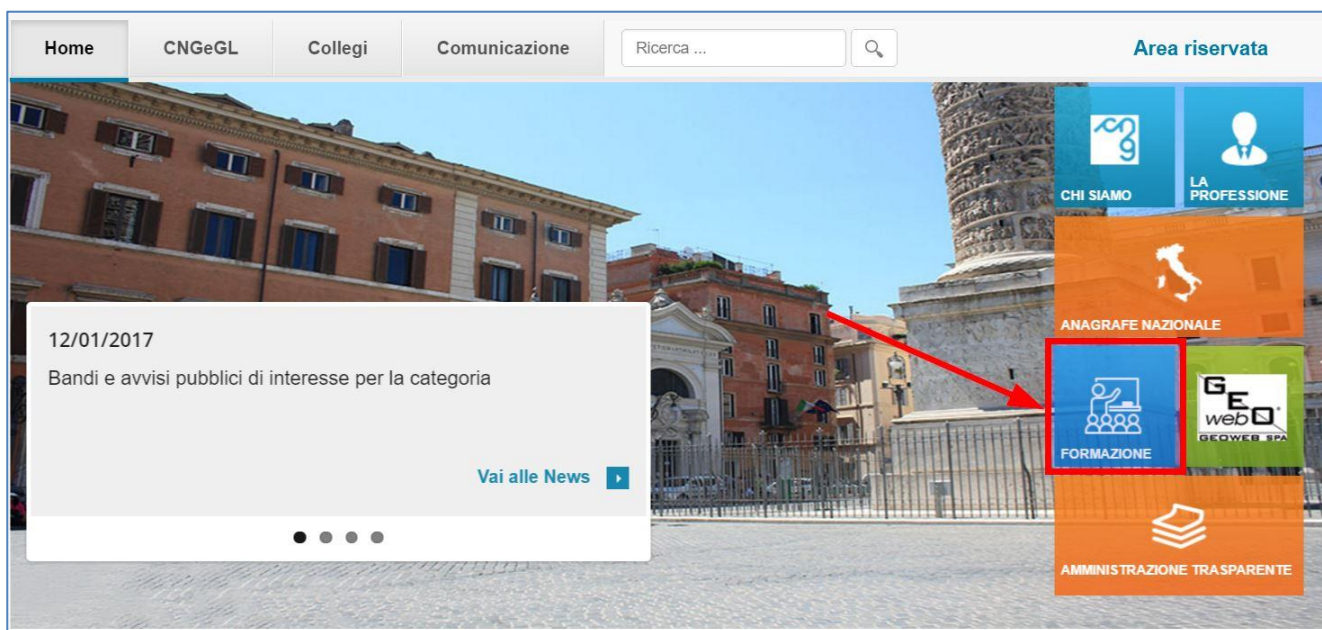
Home CNGeGL Collegi Comunicazione Ricerca ... Area riservata

CHI SIAMO

LA PROFESSIONE

ANAGRAFE NAZIONALE

FORMAZIONE

GEOWEB GEOWEB SPA

AMMINISTRAZIONE TRASPARENTE

12/01/2017

Bandi e avvisi pubblici di interesse per la categoria

Vai alle News